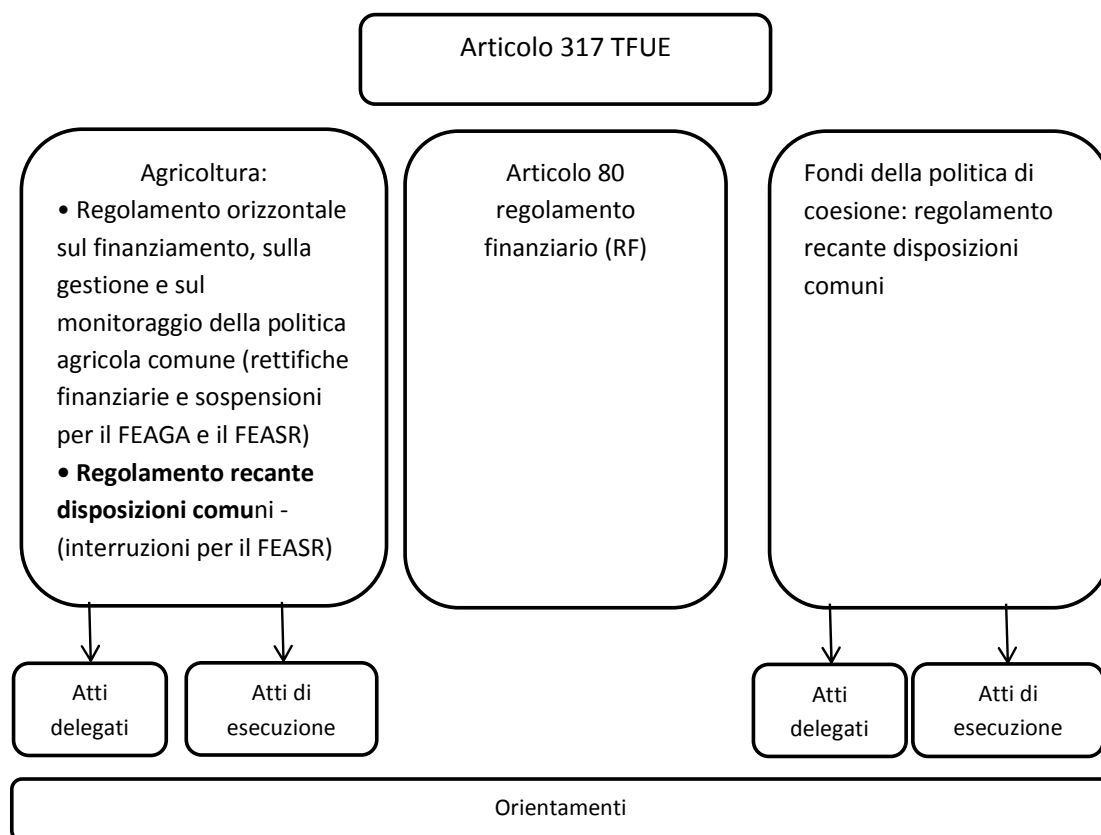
Articolo 317 TFUE

Agricoltura:
• Regolamento orizzontale sul finanziamento, sulla gestione e sul monitoraggio della politica agricola comune (rettifiche finanziarie e sospensioni per il FEAGA e il FEASR)
• **Regolamento recante disposizioni comu**ni - (interruzioni per il FEASR)

Articolo 80 regolamento finanziario (RF)

Fondi della politica di coesione: regolamento recante disposizioni comuni

Atti delegati

Atti di esecuzione

Atti delegati

Atti di esecuzione

Orientamenti